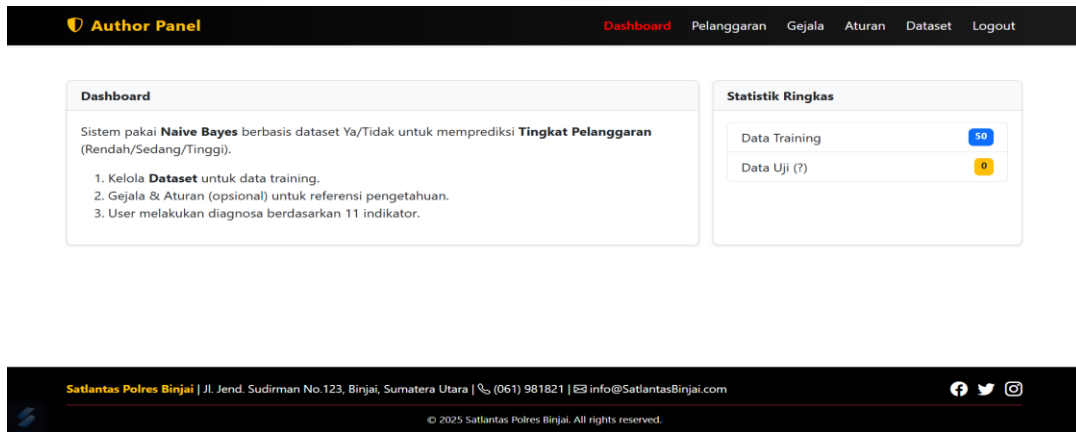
Author Panel

Dashboard Pelanggaran Gejala Aturan Dataset Logout

Dashboard

Sistem pakai **Naive Bayes** berbasis dataset Ya/Tidak untuk memprediksi **Tingkat Pelanggaran** (Rendah/Sedang/Tinggi).

1. Kelola **Dataset** untuk data training.
2. Gejala & Aturan (opsional) untuk referensi pengetahuan.
3. User melakukan diagnosa berdasarkan 11 indikator.

Statistik Ringkas

Data Training 50

Data Uji (?) 0

Satlantas Polres Binjai | Jl. Jend. Sudirman No.123, Binjai, Sumatera Utara | (061) 981821 | info@SatlantasBinjai.com

© 2025 Satlantas Polres Binjai. All rights reserved.